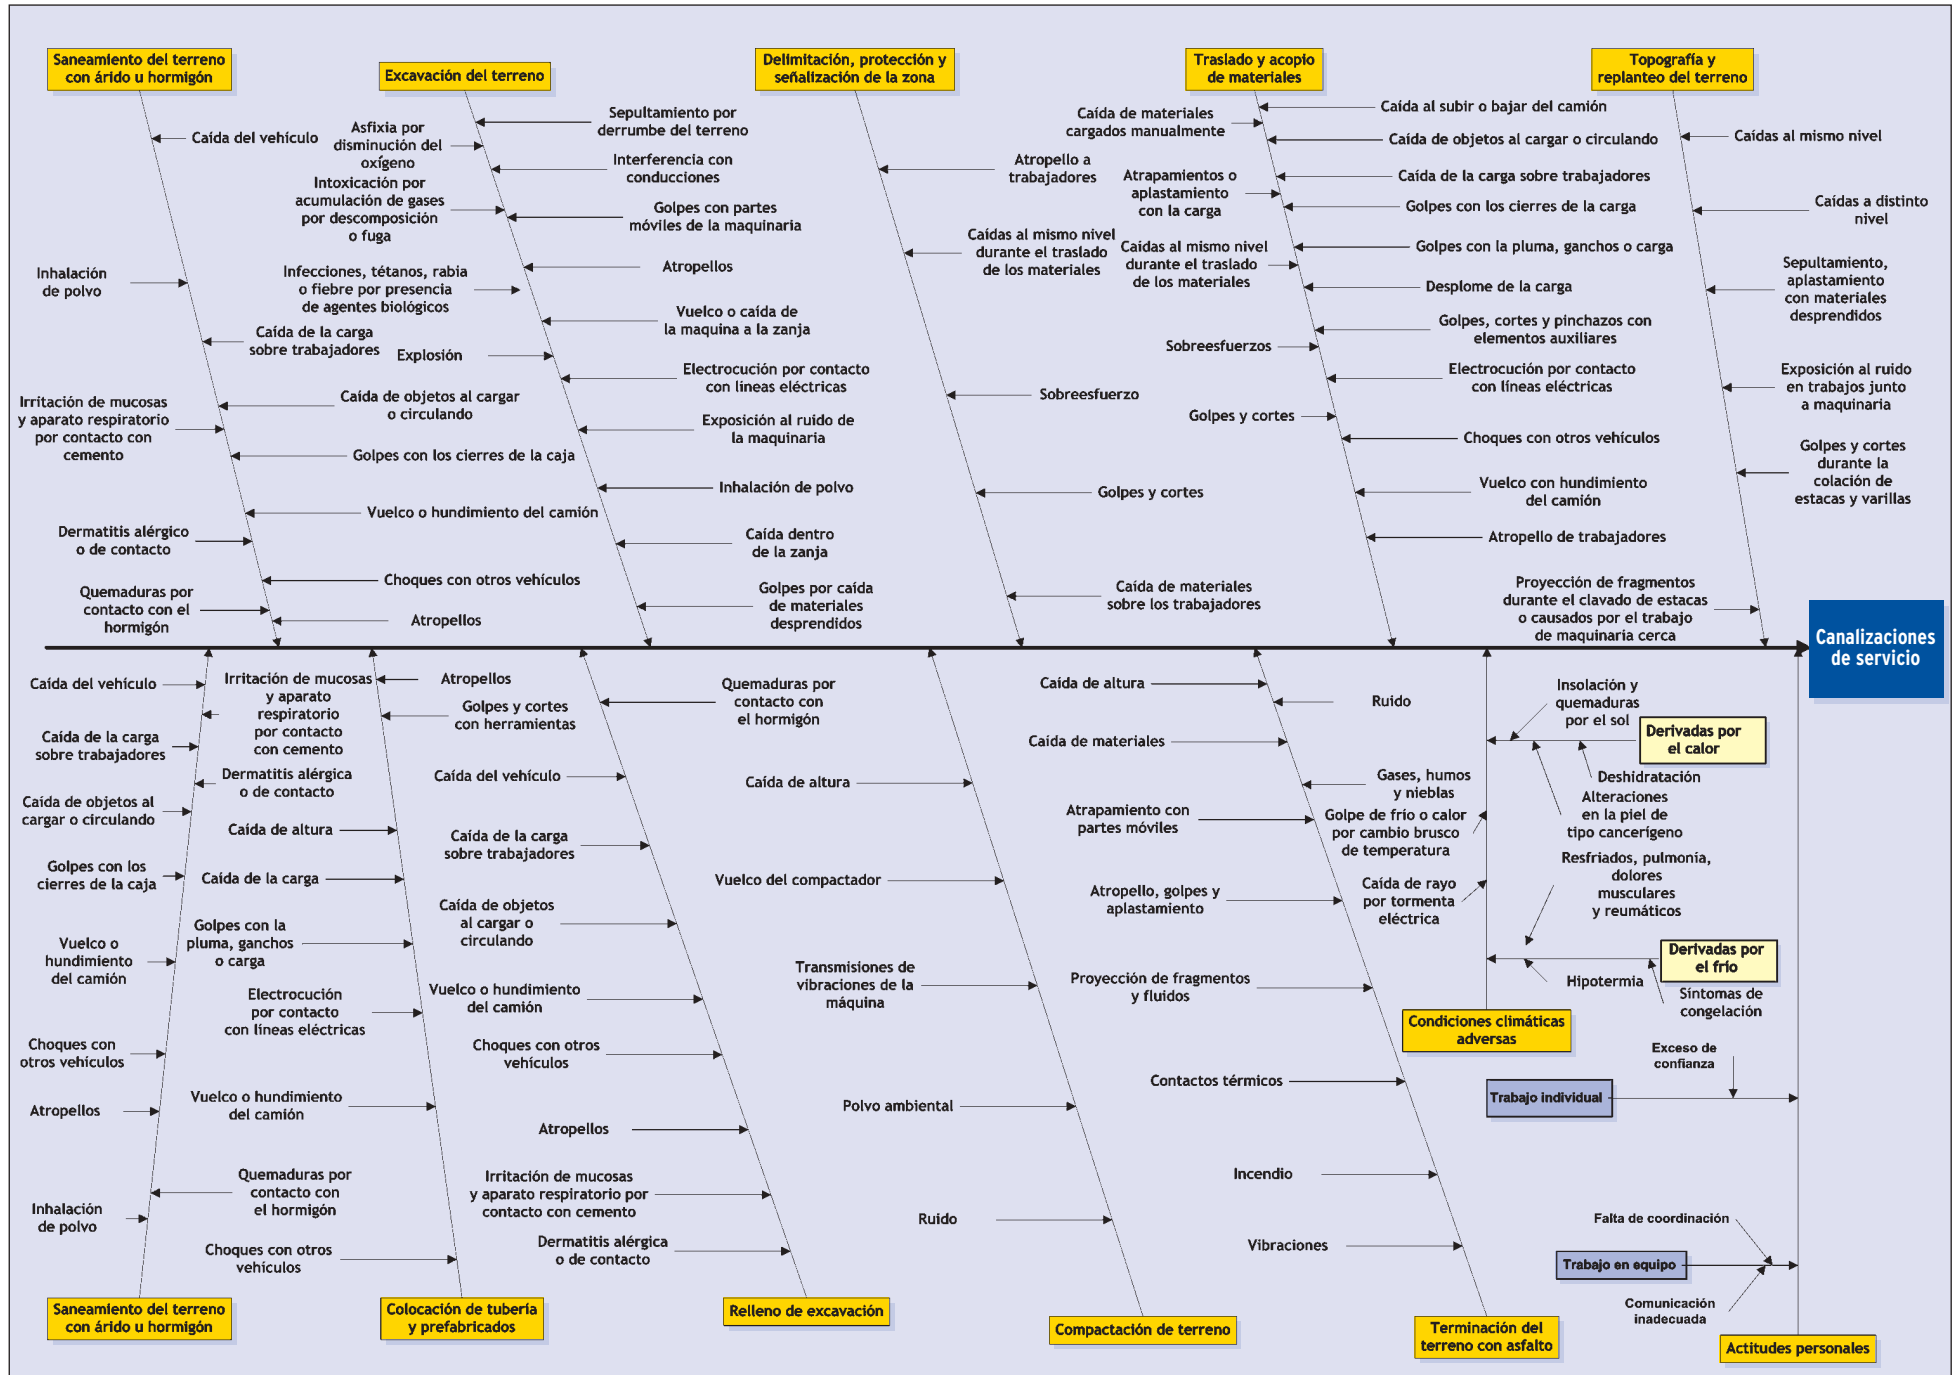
Saneamiento del terreno con árido u hormigón

Caída del vehículo
Inhalación de polvo
Caída de la carga sobre trabajadores
Irritación de mucosas y aparato respiratorio por contacto con cemento
Caída de objetos al cargar o circulando
Golpes con los cierres de la caja
Vuelco o hundimiento del camión
Dermatitis alérgico o de contacto
Choques con otros vehículos
Quemaduras por contacto con el hormigón
Atropellos

Excavación del terreno

Asfixia por disminución del oxígeno
Sepultamiento por derrumbe del terreno
Interferencia con conducciones
Intoxicación por acumulación de gases por descomposición o fuga
Golpes con partes móviles de la maquinaria
Atropellos
Infecciones, tétanos, rabia o fiebre por presencia de agentes biológicos
Vuelco o caída de la maquina a la zanja
Explosión
Electrocución por contacto con líneas eléctricas
Exposición al ruido de la maquinaria
Inhalación de polvo
Caída dentro de la zanja
Golpes por caída de materiales desprendidos

Delimitación, protección y señalización de la zona

Atropello a trabajadores
Caídas al mismo nivel durante el traslado de los materiales
Sobreesfuerzo
Golpes y cortes
Caída de materiales sobre los trabajadores

Traslado y acopio de materiales

Caída de materiales cargados manualmente
Caída al subir o bajar del camión
Caída de objetos al cargar o circulando
Atrapamientos o aplastamiento con la carga
Caída de la carga sobre trabajadores
Golpes con los cierres de la carga
Caídas al mismo nivel durante el traslado de los materiales
Golpes con la pluma, ganchos o carga
Desplome de la carga
Golpes, cortes y pinchazos con elementos auxiliares
Sobreesfuerzos
Electrocución por contacto con líneas eléctricas
Golpes y cortes
Choques con otros vehículos
Vuelco con hundimiento del camión
Atropello de trabajadores

Topografía y replanteo del terreno

Caídas al mismo nivel
Caídas a distinto nivel
Sepultamiento, aplastamiento con materiales desprendidos
Exposición al ruido en trabajos junto a maquinaria
Golpes y cortes durante la colación de estacas y varillas
Proyección de fragmentos durante el clavado de estacas o causados por el trabajo de maquinaria cerca

Canalizaciones de servicio

Caída del vehículo
Caída de la carga sobre trabajadores
Caída de objetos al cargar o circulando
Golpes con los cierres de la caja
Vuelco o hundimiento del camión
Choques con otros vehículos
Atropellos
Inhalación de polvo
Irritación de mucosas y aparato respiratorio por contacto con cemento
Dermatitis alérgica o de contacto
Caída de altura
Caída de la carga
Golpes con la pluma, ganchos o carga
Electrocución por contacto con líneas eléctricas
Vuelco o hundimiento del camión
Quemaduras por contacto con el hormigón
Choques con otros vehículos
Saneamiento del terreno con árido u hormigón

Atropellos
Golpes y cortes con herramientas
Caída del vehículo
Caída de la carga sobre trabajadores
Caída de objetos al cargar o circulando
Vuelco o hundimiento del camión
Choques con otros vehículos
Atropellos
Irritación de mucosas y aparato respiratorio por contacto con cemento
Dermatitis alérgica o de contacto
Colocación de tubería y prefabricados

Quemaduras por contacto con el hormigón
Caída de altura
Vuelco del compactador
Transmisiones de vibraciones de la máquina
Polvo ambiental
Ruido
Relleno de excavación

Caída de altura
Caída de materiales
Atrapamiento con partes móviles
Atropello, golpes y aplastamiento
Proyección de fragmentos y fluidos
Contactos térmicos
Incendio
Vibraciones
Compactación de terreno

Ruido
Gases, humos y nieblas
Golpe de frío o calor por cambio brusco de temperatura
Caída de rayo por tormenta eléctrica
Terminación del terreno con asfalto

Insolación y quemaduras por el sol
Derivadas por el calor
Deshidratación
Alteraciones en la piel de tipo cancerígeno
Resfriados, pulmonía, dolores musculares y reumáticos
Derivadas por el frío
Hipotermia
Síntomas de congelación
Condiciones climáticas adversas
Exceso de confianza
Trabajo individual
Falta de coordinación
Trabajo en equipo
Comunicación inadecuada
Actitudes personales